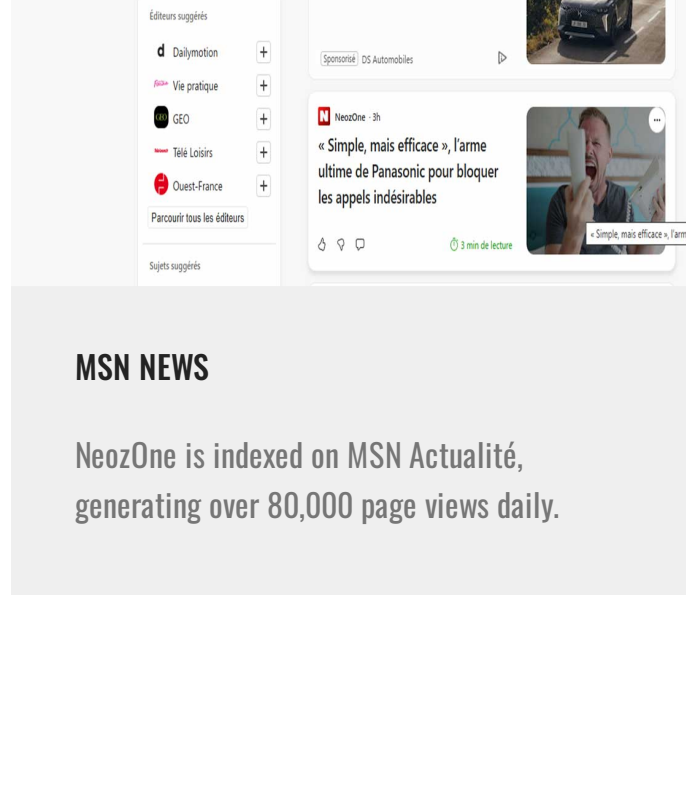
Éditeurs suggérés

Dailymotion +

Vie pratique +

GEO +

Télé Loisirs +

Ouest-France +

Parcourir tous les éditeurs

Sujets suggérés

Sponsorisé DS Automobiles

NeozOne · 3h

« Simple, mais efficace », l'arme ultime de Panasonic pour bloquer les appels indésirables

3 min de lecture

« Simple, mais efficace », l'arm

MSN NEWS

NeozOne is indexed on MSN Actualité, generating over 80,000 page views daily.